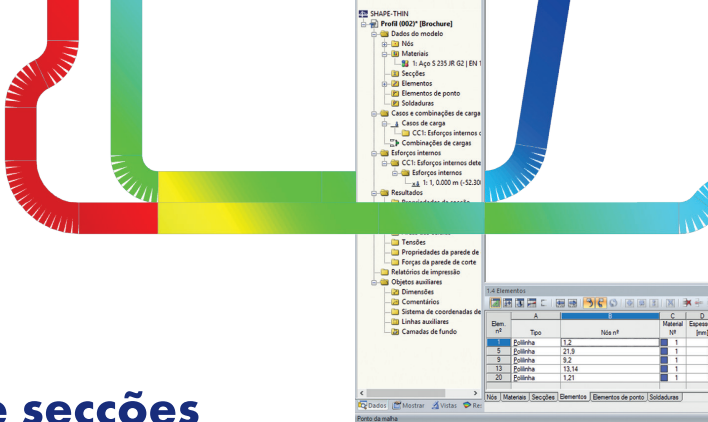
SHAPE-THIN
Profil (002)* [Brochure]
Dados do modelo
Nós
Materiais
1: Aço S 235 JR G2 | EN 1
Secções
Elementos
Elementos de ponto
Soldaduras
Casos e combinações de carga
Casos de carga
CC1: Esforços internos c
Combinações de cargas
Esforços internos
CC1: Esforços internos dete
Esforços internos
1: 1, 0.000 m (-52.30
Resultados
Tensões
Propriedades da parede de
Forças da parede de corte
Relatórios de impressão
Objetos auxiliares
Dimensões
Comentários
Sistema de coordenadas de
Linhas auxiliares
Camadas de fundo

Dados | Mostrar | Vistas | Re
Ponto da malha

1.4 Elementos

| | A | B | C | D |
|---|---|---|---|---|
| Elem. nº | Tipo | Nós nº | Material Nº | Espess [mm] |
| 1 | Polilinha | 1,2 | 1 | |
| 5 | Polilinha | 21,9 | 1 | |
| 9 | Polilinha | 9,2 | 1 | |
| 13 | Polilinha | 13,14 | 1 | |
| 20 | Polilinha | 1,21 | 1 | |

Nós | Materiais | Secções | Elementos | Elementos de ponto | Soldaduras

e secções